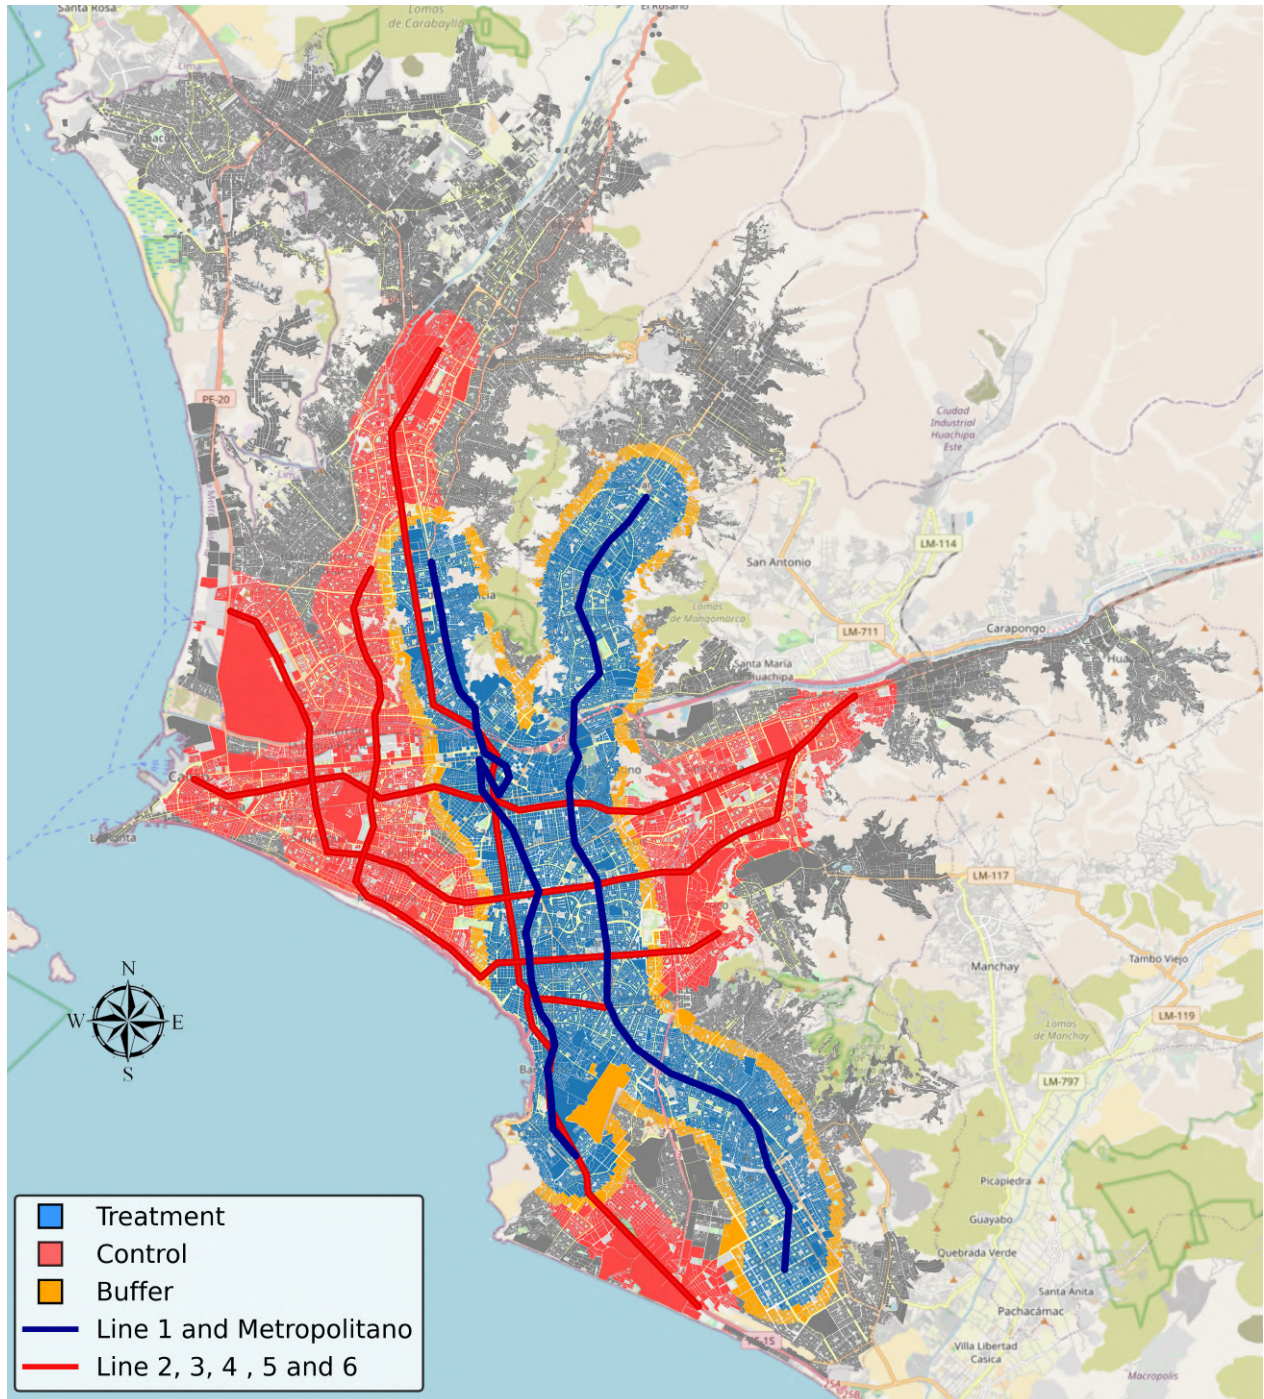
Santa Rosa
Lomas de Carabayllo
El Rosario
PE-20
Ciudad Industrial Huachipa Este
LM-114
San Antonio
Lomas de Mangomarca
LM-711
Carapongo
Santa María Huachipa
LM-117
Manchay
Tambo Viejo
LM-119
Lomas de Manchay
LM-797
Picapiedra
Guayabo
Quebrada Verde
Santa Anita
Pachacámac
Villa Libertad Casica
Macropolis
N
W
E
S
Treatment
Control
Buffer
Line 1 and Metropolitano
Line 2, 3, 4 , 5 and 6